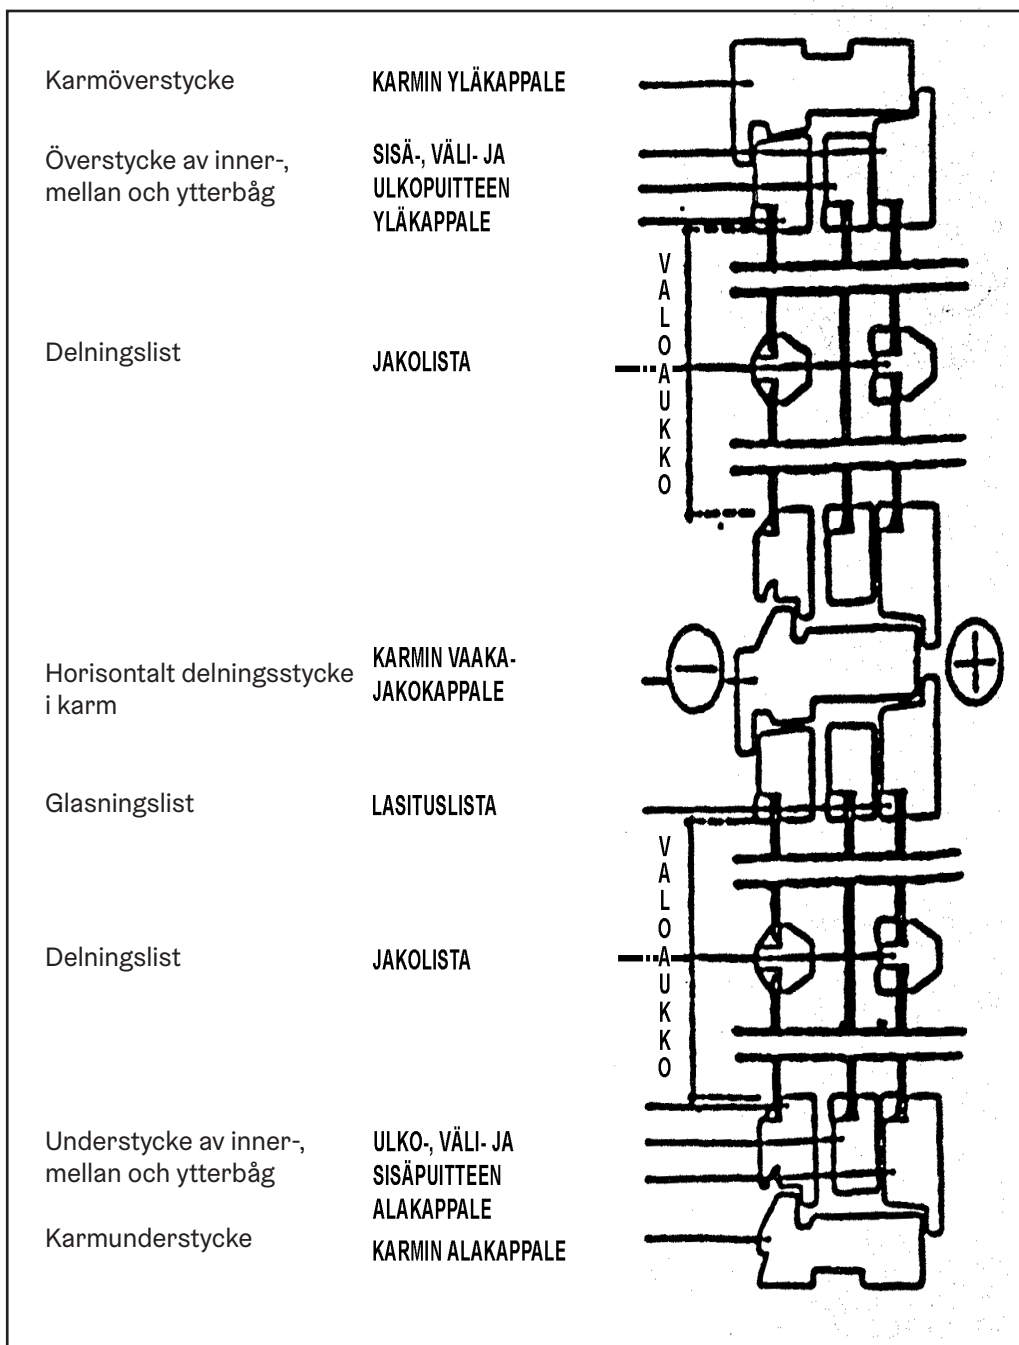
Karmöverstycke

KARMIN YLÄKAPPALE

Överstycke av inner-, mellan och ytterbåg

SISÄ-, VÄLI- JA ULKOPUITTEEN YLÄKAPPALE

VALOAUKKO

Delningslist

JAKOLISTA

Horisontalt delningsstycke i karm

KARMIN VAAKA-JAKOKAPPALE

Glasningslist

LASITUSLISTA

VALOAUKKO

Delningslist

JAKOLISTA

Understycke av inner-, mellan och ytterbåg

ULKO-, VÄLI- JA SISÄPUITTEEN ALAKAPPALE

Karmunderstycke

KARMIN ALAKAPPALE